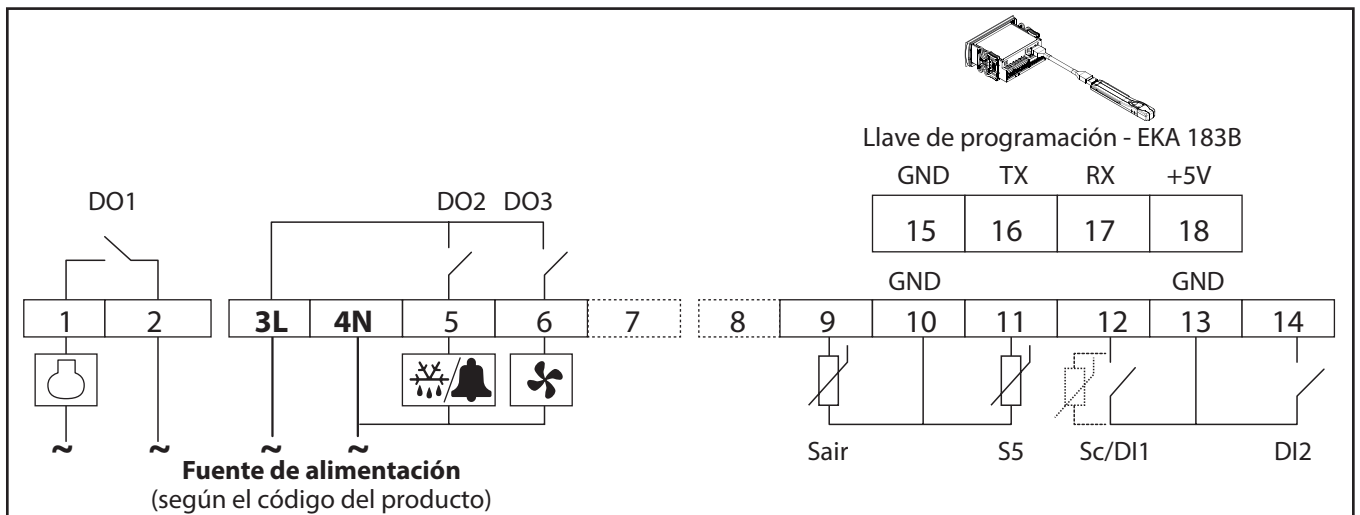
Llave de programación - EKA 183B

GND TX RX +5V

| 15 | 16 | 17 | 18 |
|---|---|---|---|

DO1

DO2 DO3

GND GND

| 1 | 2 | 3L | 4N | 5 | 6 | 7 | 8 | 9 | 10 | 11 | 12 | 13 | 14 |
|---|---|---|---|---|---|---|---|---|---|---|---|---|---|

~ ~ ~ ~

Fuente de alimentación
(según el código del producto)

Sair S5 Sc/DI1 DI2